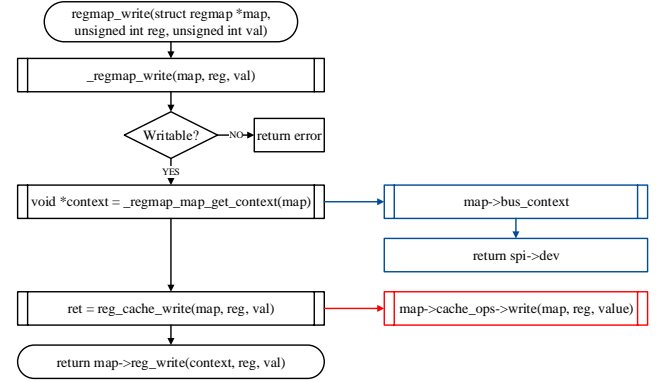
regmap_write(struct regmap *map, unsigned int reg, unsigned int val)

_regmap_write(map, reg, val)

Writable?

NO

return error

YES

void *context = _regmap_map_get_context(map)

map->bus_context

return spi->dev

ret = reg_cache_write(map, reg, val)

map->cache_ops->write(map, reg, value)

return map->reg_write(context, reg, val)